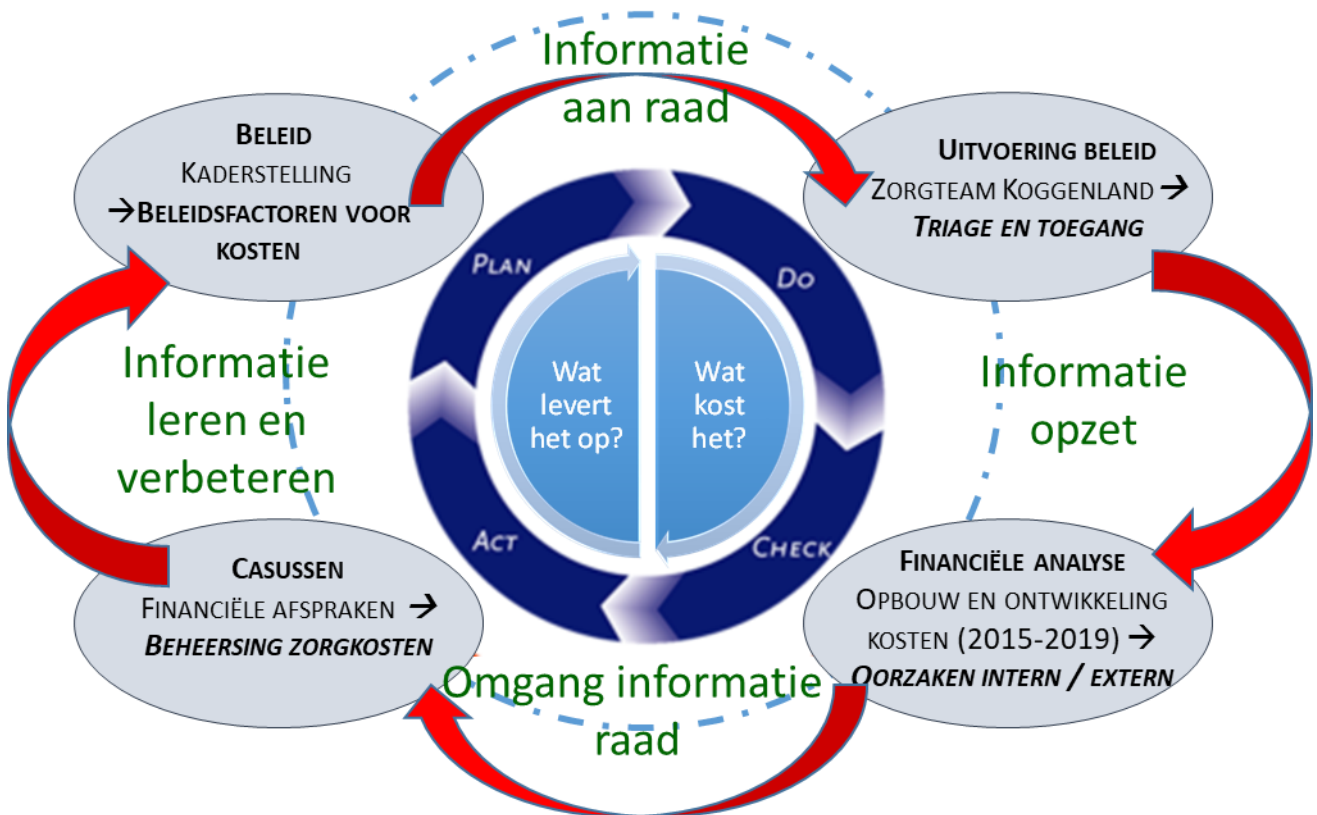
Informatie aan raad

Beleid
Kaderstelling
→Beleidsfactoren voor kosten

Uitvoering beleid
Zorgteam Koggenland →
Triage en toegang

Plan

Do

Wat levert het op?

Wat kost het?

Act

Check

Informatie leren en verbeteren

Informatie opzet

Casussen
Financiële afspraken →
Beheersing zorgkosten

Financiële analyse
Opbouw en ontwikkeling kosten (2015-2019) →
Oorzaken intern / extern

Omgang informatie raad